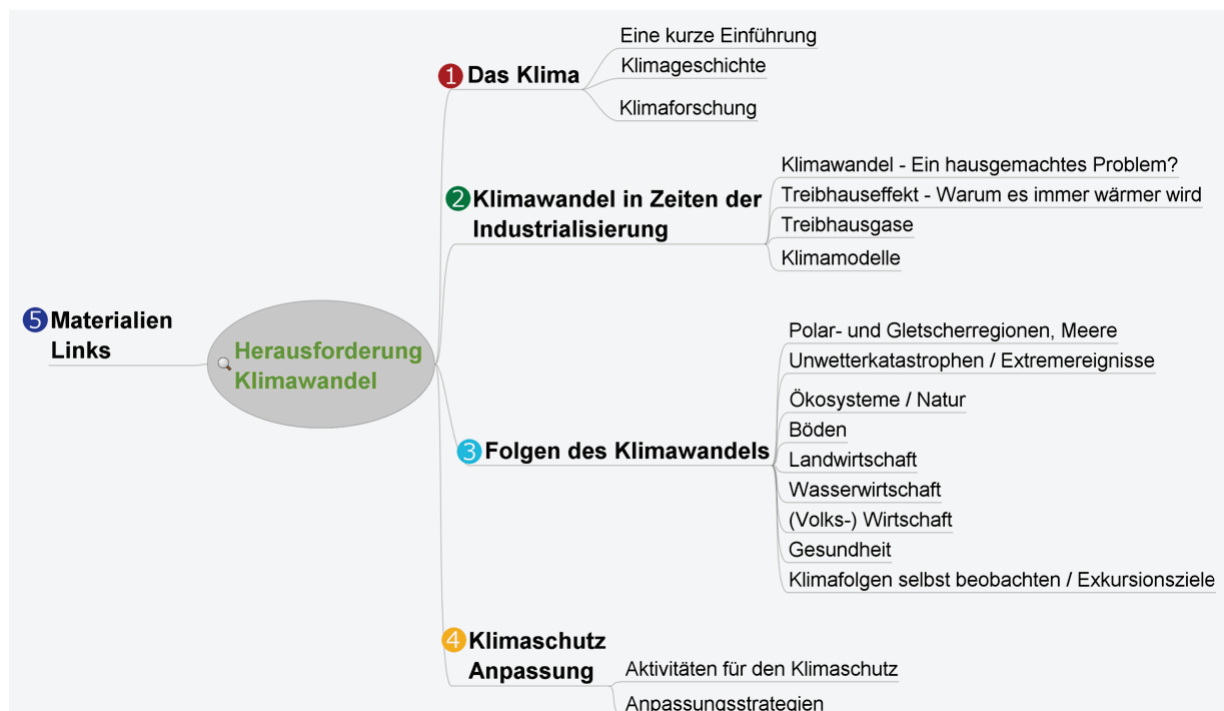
5 Materialien Links

Herausforderung Klimawandel

1 Das Klima
Eine kurze Einführung
Klimageschichte
Klimaforschung

2 Klimawandel in Zeiten der Industrialisierung
Klimawandel - Ein hausgemachtes Problem?
Treibhauseffekt - Warum es immer wärmer wird
Treibhausgase
Klimamodelle

3 Folgen des Klimawandels
Polar- und Gletscherregionen, Meere
Unwetterkatastrophen / Extremereignisse
Ökosysteme / Natur
Böden
Landwirtschaft
Wasserwirtschaft
(Volks-) Wirtschaft
Gesundheit
Klimafolgen selbst beobachten / Exkursionsziele

4 Klimaschutz Anpassung
Aktivitäten für den Klimaschutz
Anpassungsstrategien